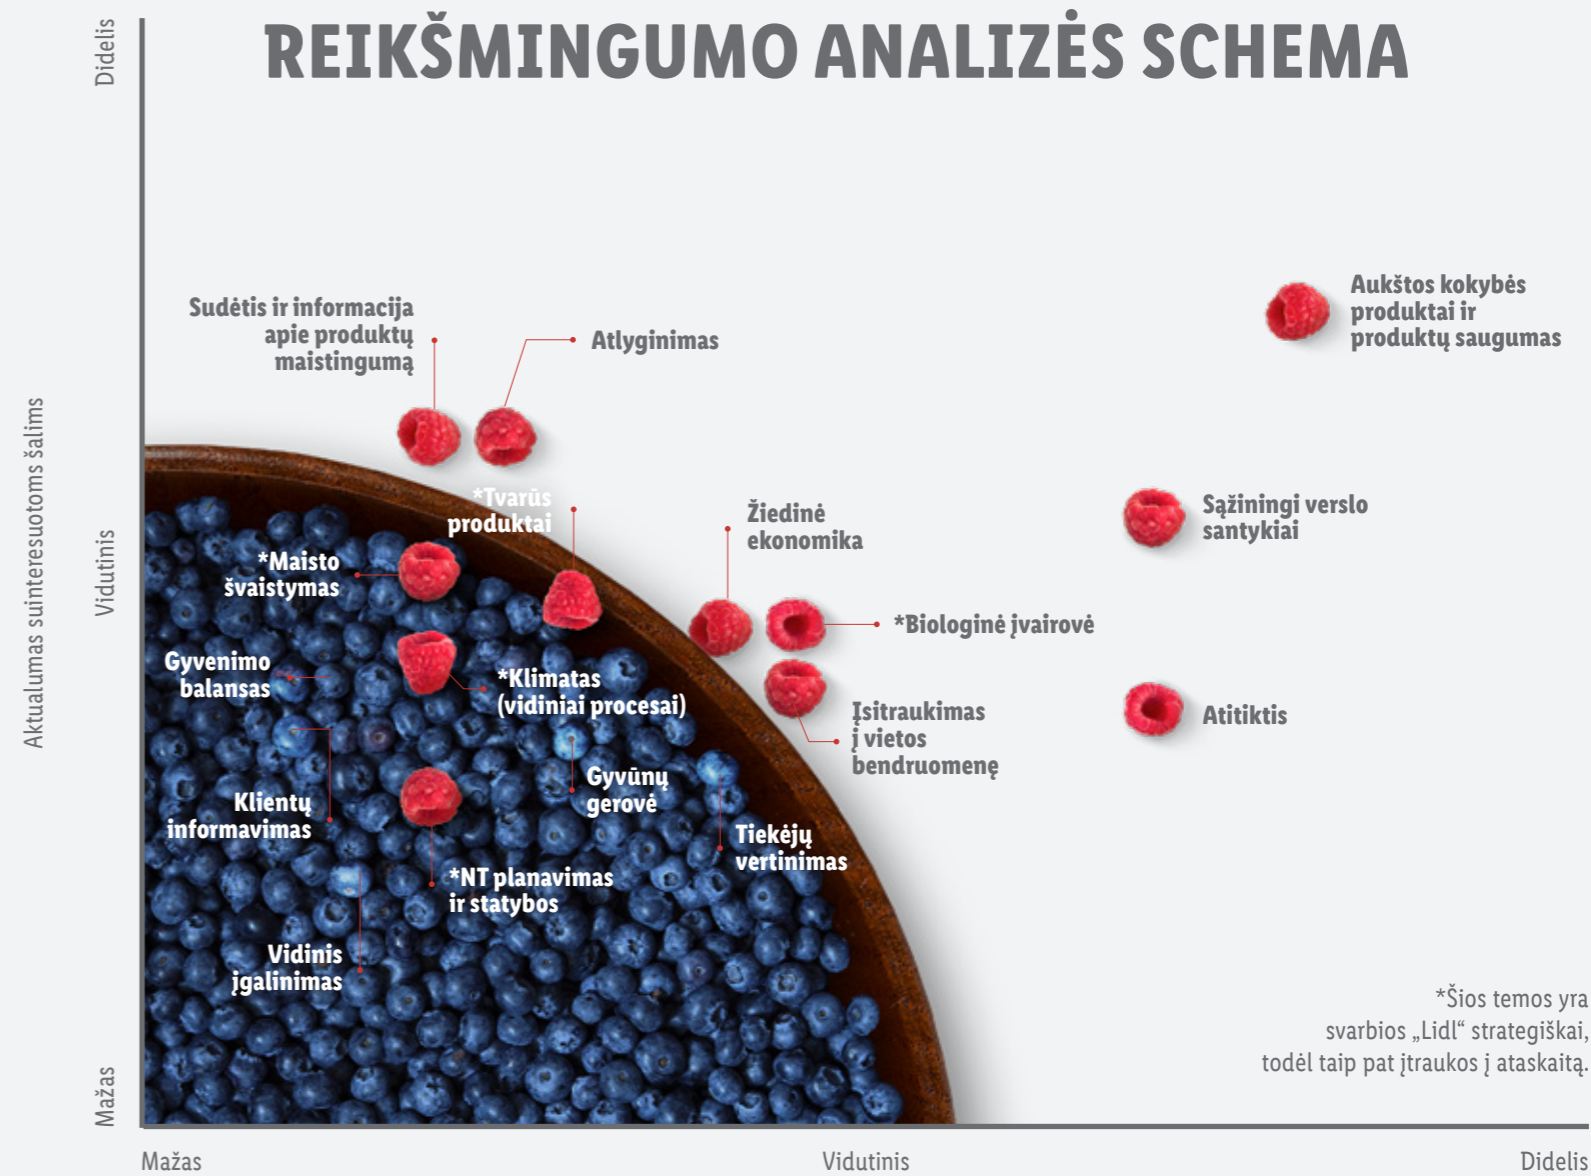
REIKŠMINGUMO ANALIZĖS SCHEMA

Didelis
Vidutinis
Mažas
Aktualumas suinteresuotoms šalims

Sudėtis ir informacija apie produktų maistingumą

Atlyginimas

Aukštos kokybės produktai ir produktų saugumas

*Tvarūs produktai

Žiedinė ekonomika

Sąžiningi verslo santykiai

*Maisto švaistymas

*Biologinė įvairovė

Gyvenimo balansas

*Klimatas (vidiniai procesai)

Įsitraukimas į vietos bendruomenę

Atitiktis

Gyvūnų gerovė

Klientų informavimas

Tiekėjų vertinimas

*NT planavimas ir statybos

Vidinis įgalinimas

*Šios temos yra svarbios „Lidl“ strategiškai, todėl taip pat įtraukos į ataskaitą.

Mažas
Vidutinis
Didelis